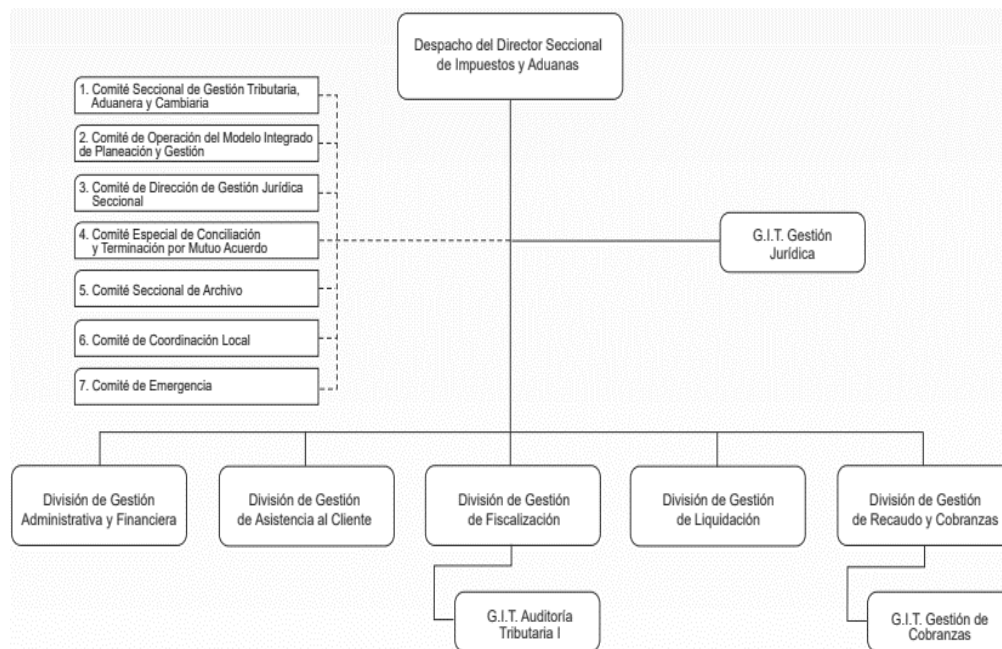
Despacho del Director Seccional de Impuestos y Aduanas

1. Comité Seccional de Gestión Tributaria, Aduanera y Cambiaria

2. Comité de Operación del Modelo Integrado de Planeación y Gestión

3. Comité de Dirección de Gestión Jurídica Seccional

4. Comité Especial de Conciliación y Terminación por Mutuo Acuerdo

5. Comité Seccional de Archivo

6. Comité de Coordinación Local

7. Comité de Emergencia

G.I.T. Gestión Jurídica

División de Gestión Administrativa y Financiera

División de Gestión de Asistencia al Cliente

División de Gestión de Fiscalización

División de Gestión de Liquidación

División de Gestión de Recaudo y Cobranzas

G.I.T. Auditoría Tributaria I

G.I.T. Gestión de Cobranzas